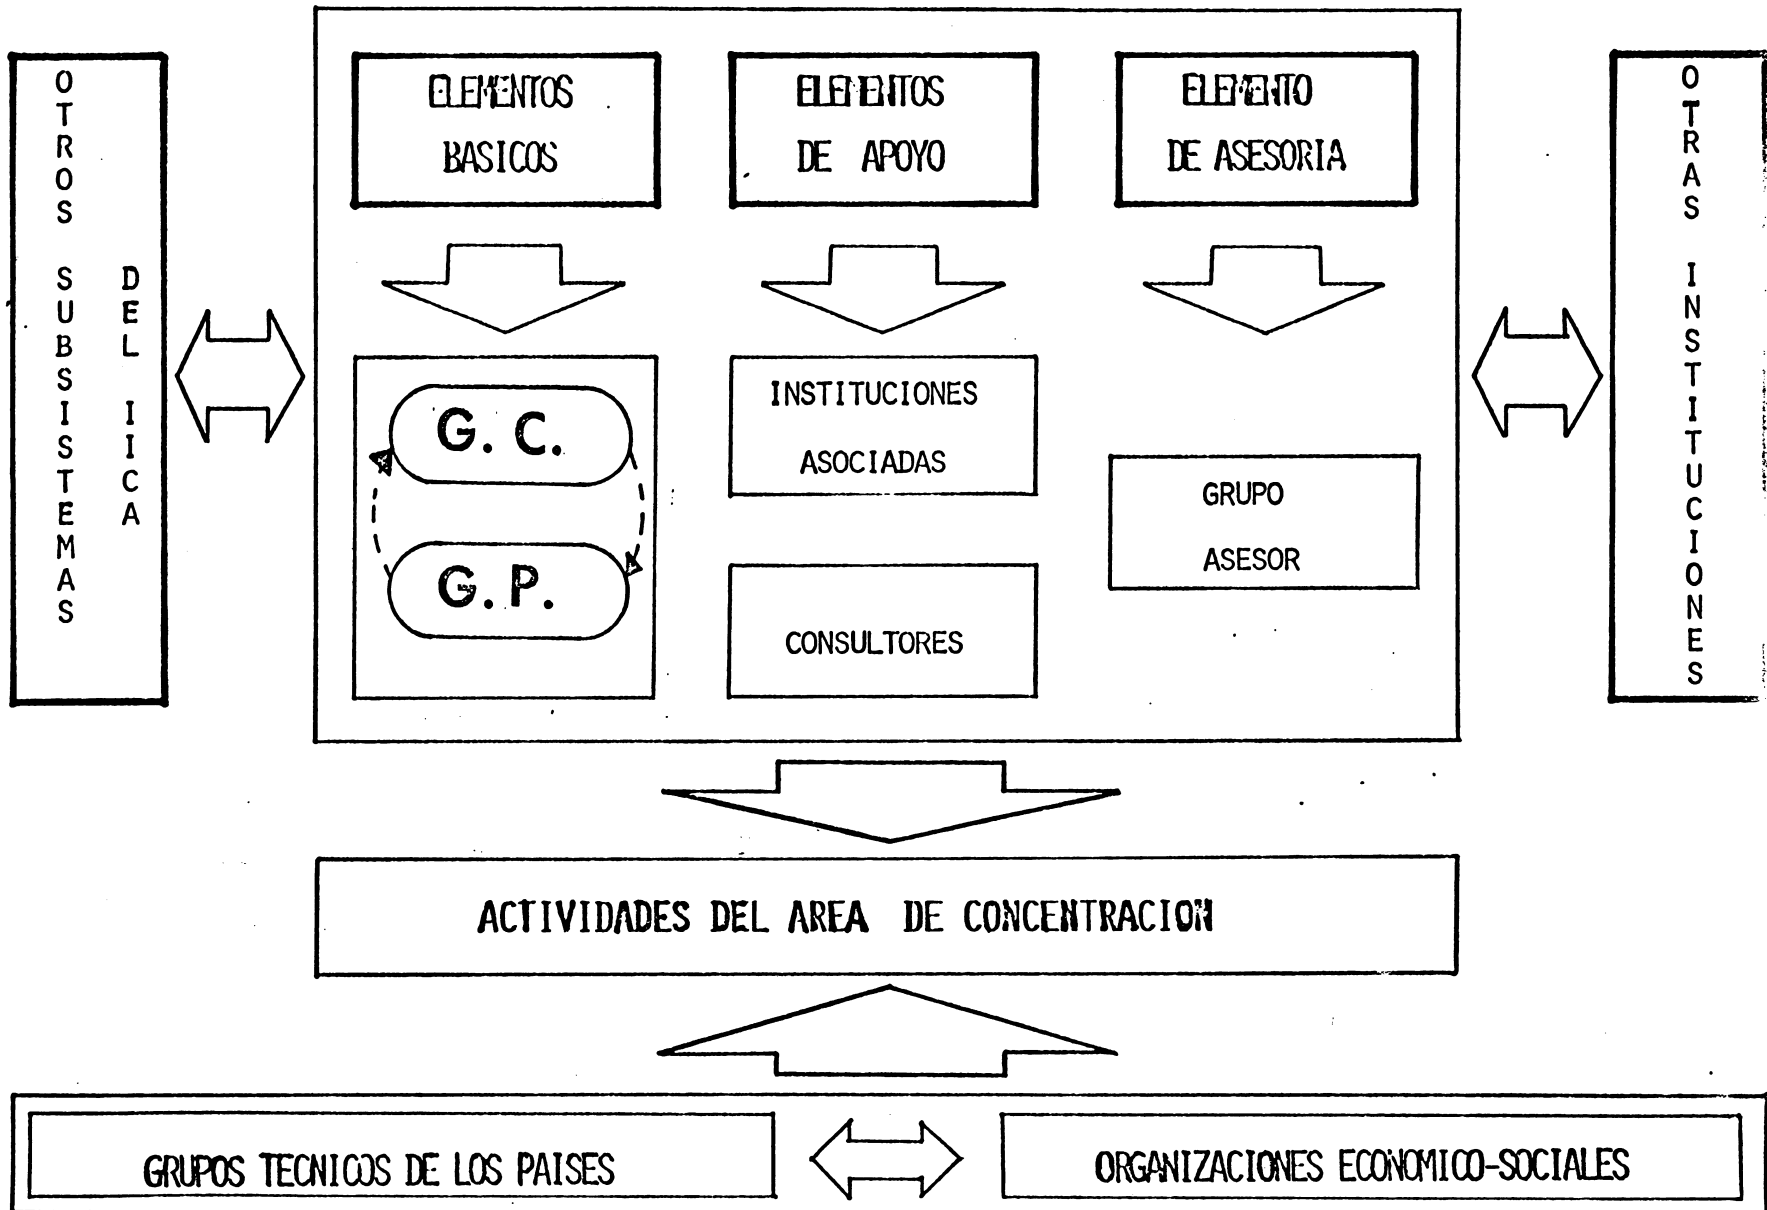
OTROS SUBSISTEMAS DEL IICA

ELEMENTOS BASICOS

ELEMENTOS DE APOYO

ELEMENTO DE ASESORIA

OTRAS INSTITUCIONES

G. C.

G. P.

INSTITUCIONES ASOCIADAS

CONSULTORES

GRUPO ASESOR

ACTIVIDADES DEL AREA DE CONCENTRACION

GRUPOS TECNICOS DE LOS PAISES

ORGANIZACIONES ECONOMICO-SOCIALES